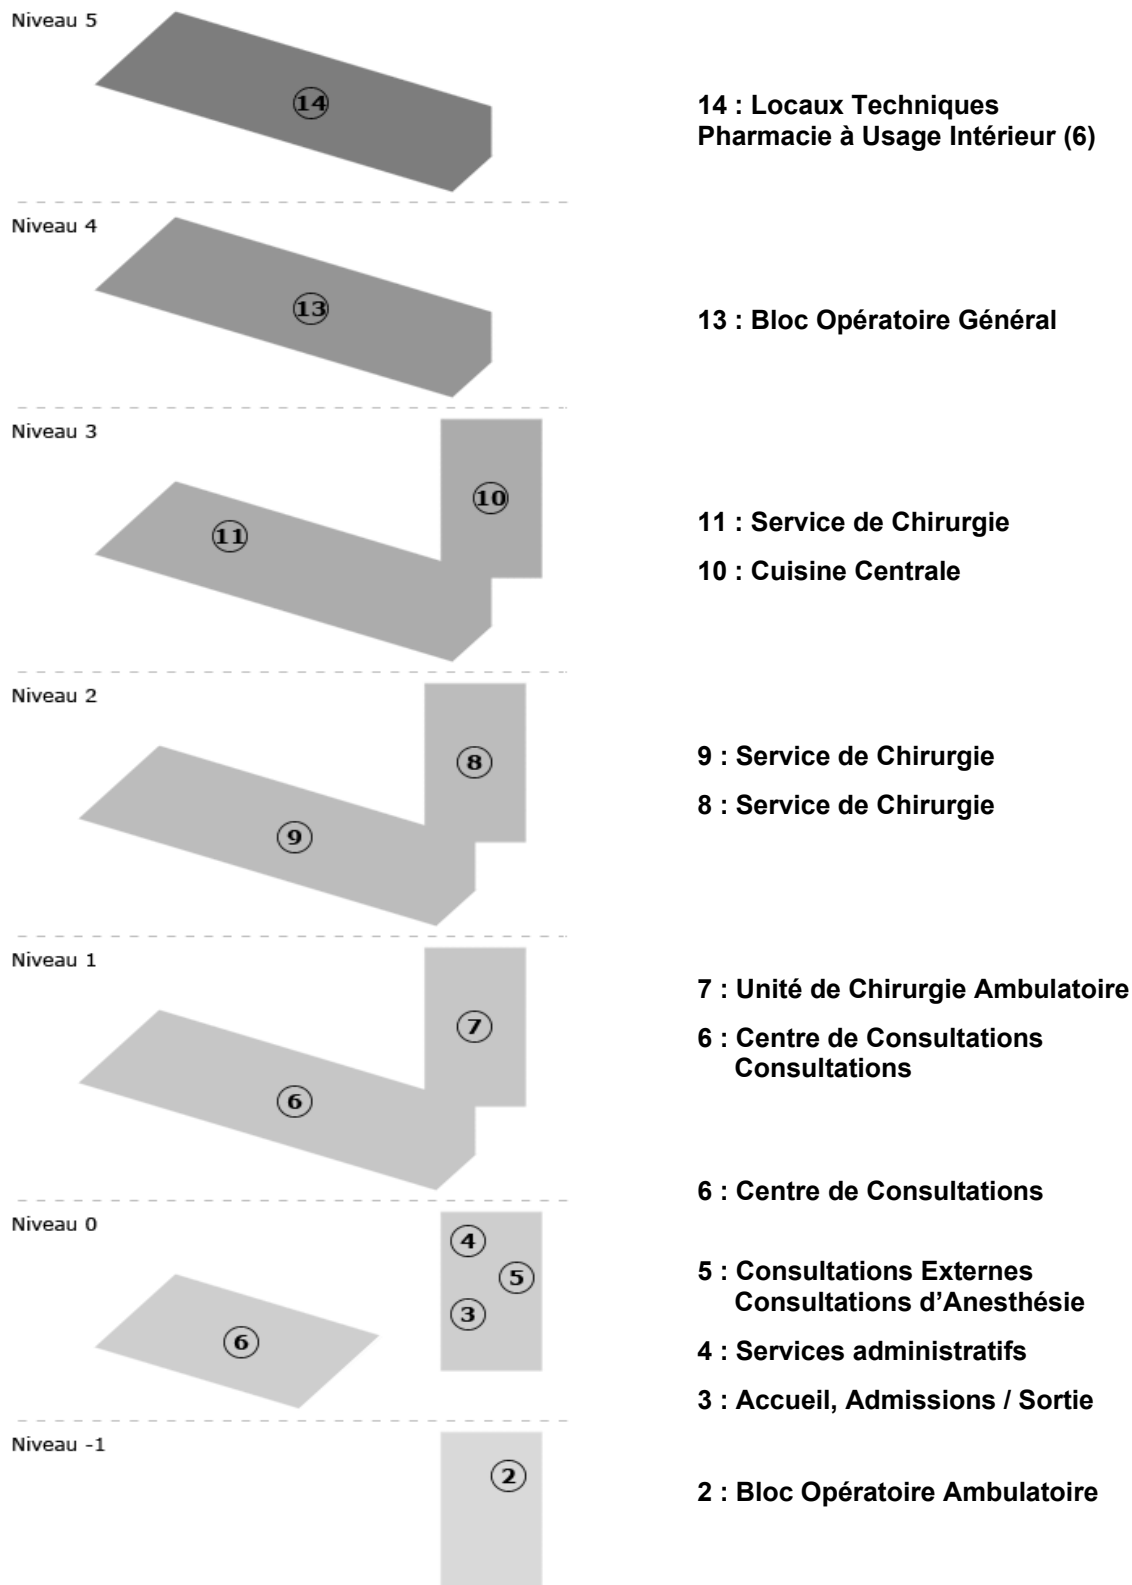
Niveau 5

14

14 : Locaux Techniques
Pharmacie à Usage Intérieur (6)

Niveau 4

13

13 : Bloc Opératoire Général

Niveau 3

10

11

11 : Service de Chirurgie

10 : Cuisine Centrale

Niveau 2

8

9

9 : Service de Chirurgie

8 : Service de Chirurgie

Niveau 1

7

6

7 : Unité de Chirurgie Ambulatoire

6 : Centre de Consultations
Consultations

6 : Centre de Consultations

Niveau 0

4

5

3

6

5 : Consultations Externes
Consultations d'Anesthésie

4 : Services administratifs

3 : Accueil, Admissions / Sortie

Niveau -1

2

2 : Bloc Opératoire Ambulatoire